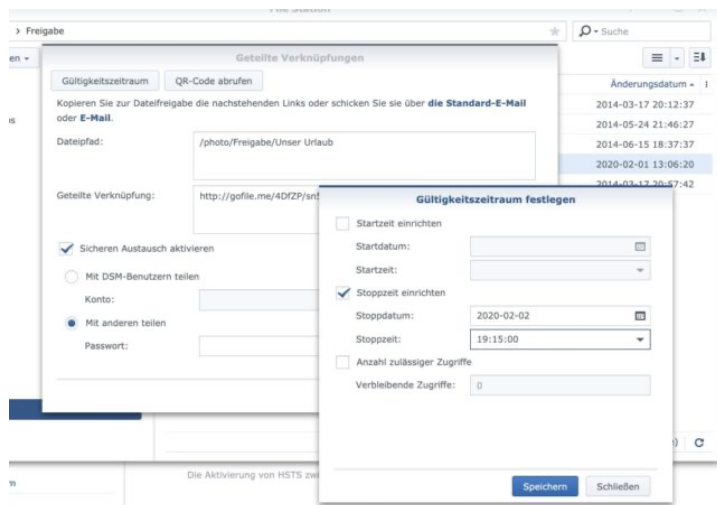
File Station

> Freigabe

Suche

en

Geteilte Verknüpfungen

Gültigkeitszeitraum

QR-Code abrufen

Kopieren Sie zur Dateifreigabe die nachstehenden Links oder schicken Sie sie über die Standard-E-Mail oder E-Mail.

Dateipfad:

/photo/Freigabe/Unser Urlaub

Geteilte Verknüpfung:

http://gofile.me/4DfZP/sn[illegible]

Sicheren Austausch aktivieren

Mit DSM-Benutzern teilen

Konto:

Mit anderen teilen

Passwort:

Änderungsdatum

2014-03-17 20:12:37

2014-05-24 21:46:27

2014-06-15 18:37:37

2020-02-01 13:06:20

2014-03-17 20:57:42

Gültigkeitszeitraum festlegen

Startzeit einrichten

Startdatum:

Startzeit:

Stoppzeit einrichten

Stoppdatum:

2020-02-02

Stoppzeit:

19:15:00

Anzahl zulässiger Zugriffe

Verbleibende Zugriffe:

0

Speichern

Schließen

Die Aktivierung von HSTS zw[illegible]

C